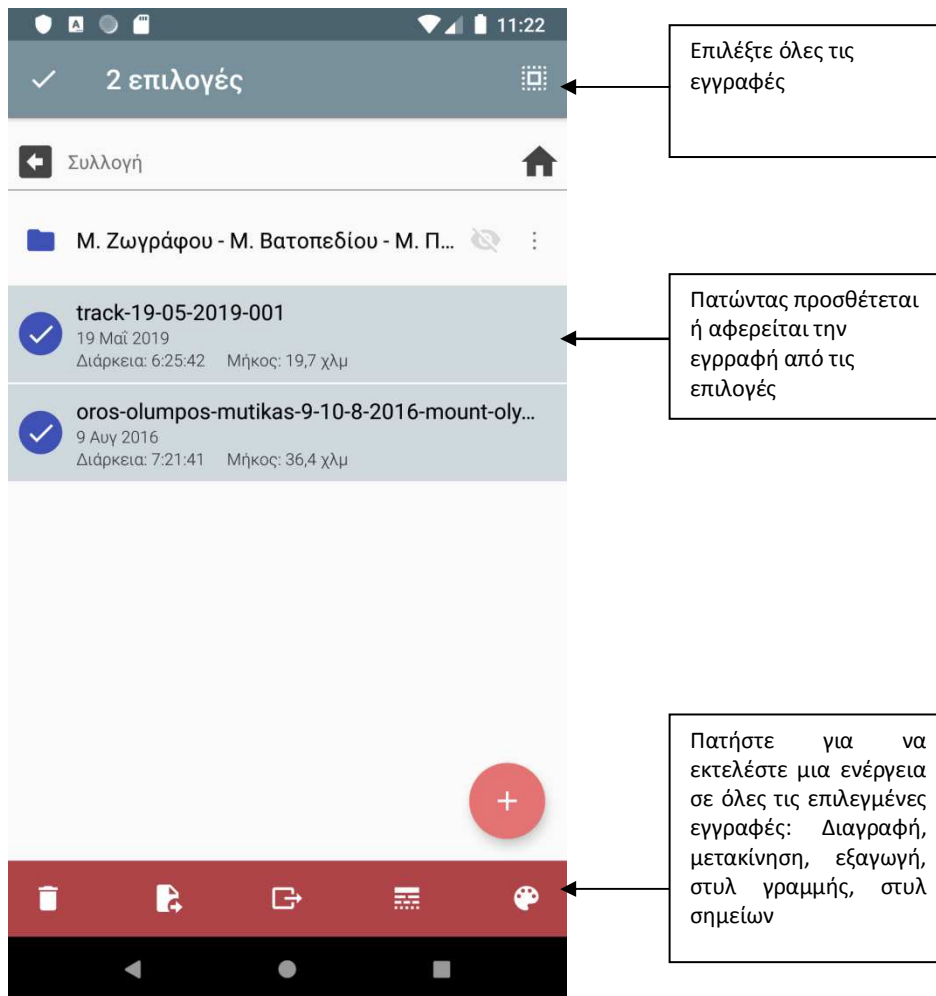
11:22

2 επιλογές

Συλλογή

Μ. Ζωγράφου - Μ. Βατοπεδίου - Μ. Π...

track-19-05-2019-001
19 Μαΐ 2019
Διάρκεια: 6:25:42 Μήκος: 19,7 χλμ

oros-olumpos-mutikas-9-10-8-2016-mount-oly...
9 Αυγ 2016
Διάρκεια: 7:21:41 Μήκος: 36,4 χλμ

Επιλέξτε όλες τις εγγραφές

Πατώντας προσθέτεται ή αφερείται την εγγραφή από τις επιλογές

Πατήστε για να εκτελέστε μια ενέργεια σε όλες τις επιλεγμένες εγγραφές: Διαγραφή, μετακίνηση, εξαγωγή, στυλ γραμμής, στυλ σημείων